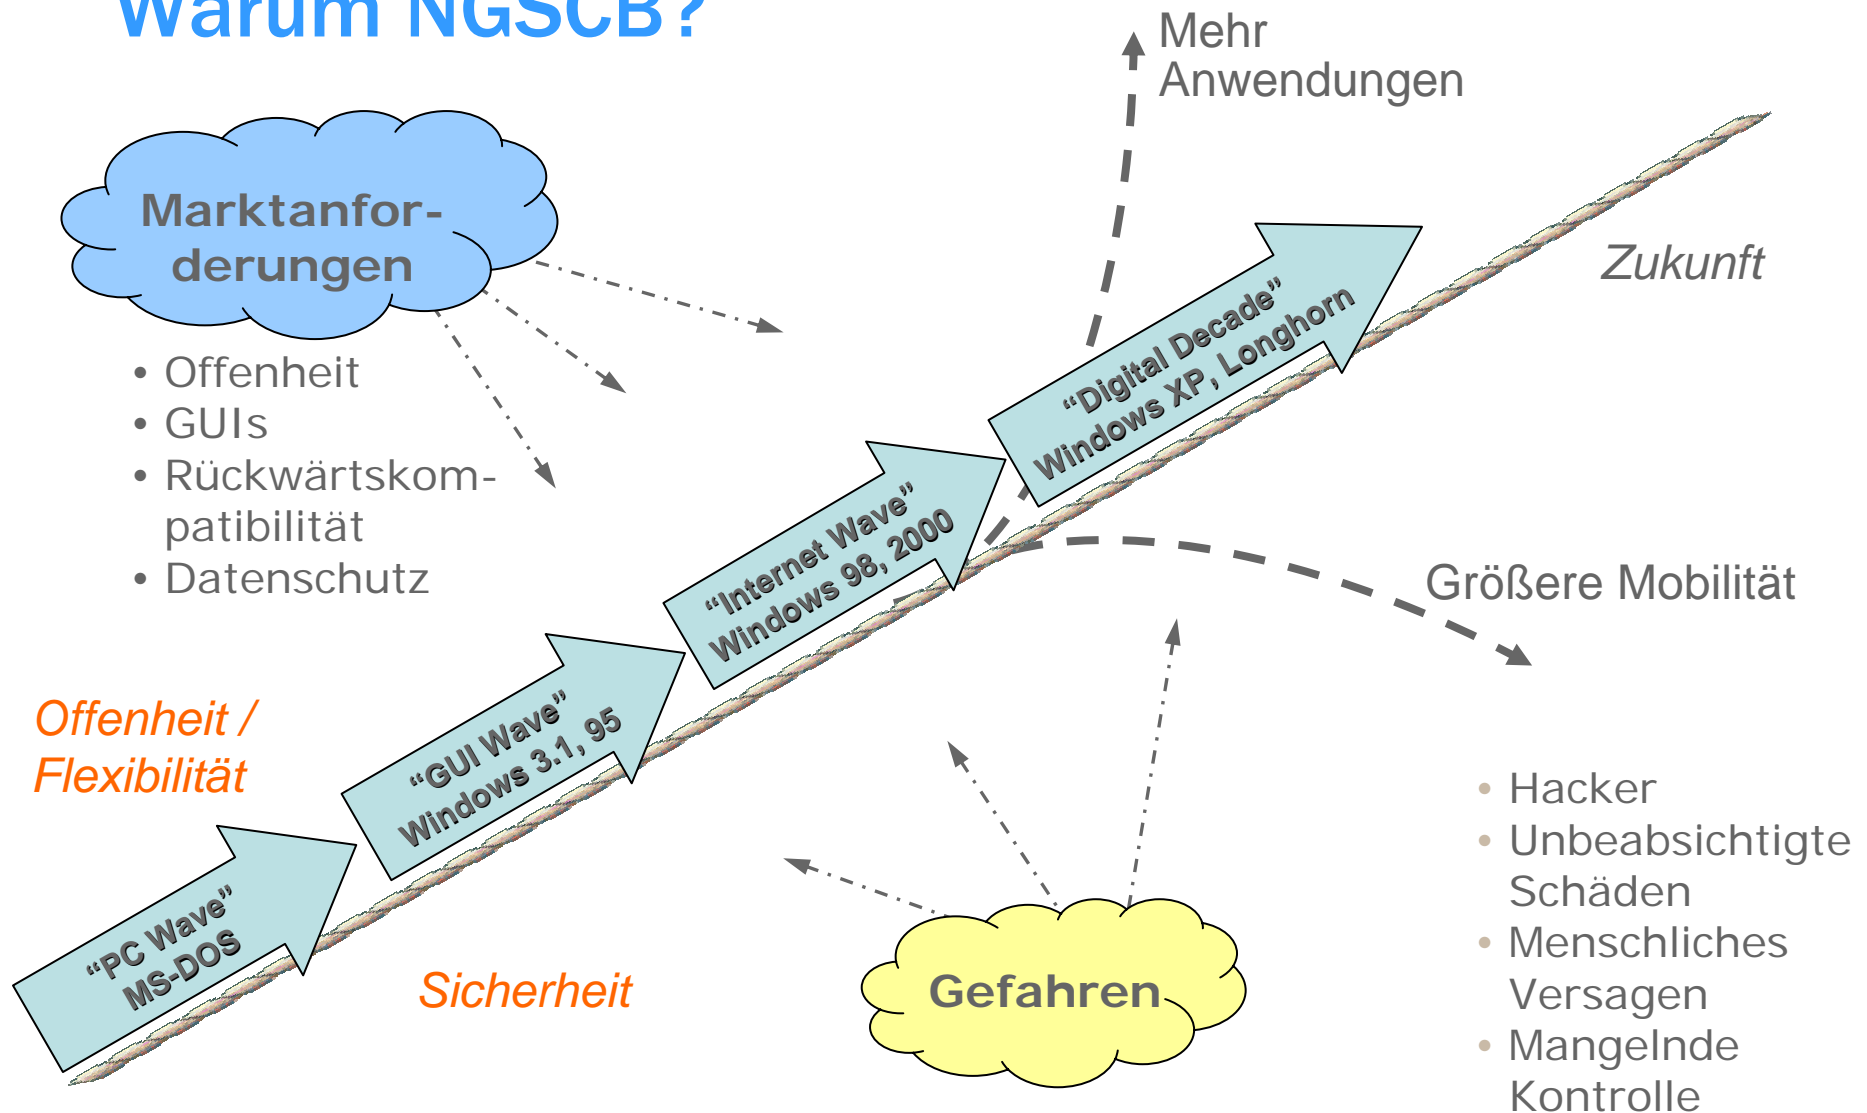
Warum NGSCB?

Mehr Anwendungen

Marktanforderungen

• Offenheit
• GUIs
• Rückwärtskompatibilität
• Datenschutz

Zukunft

“Digital Decade” Windows XP, Longhorn

“Internet Wave” Windows 98, 2000

“GUI Wave” Windows 3.1, 95

“PC Wave” MS-DOS

Größere Mobilität

Offenheit / Flexibilität

Sicherheit

Gefahren

• Hacker
• Unbeabsichtigte Schäden
• Menschliches Versagen
• Mangelnde Kontrolle